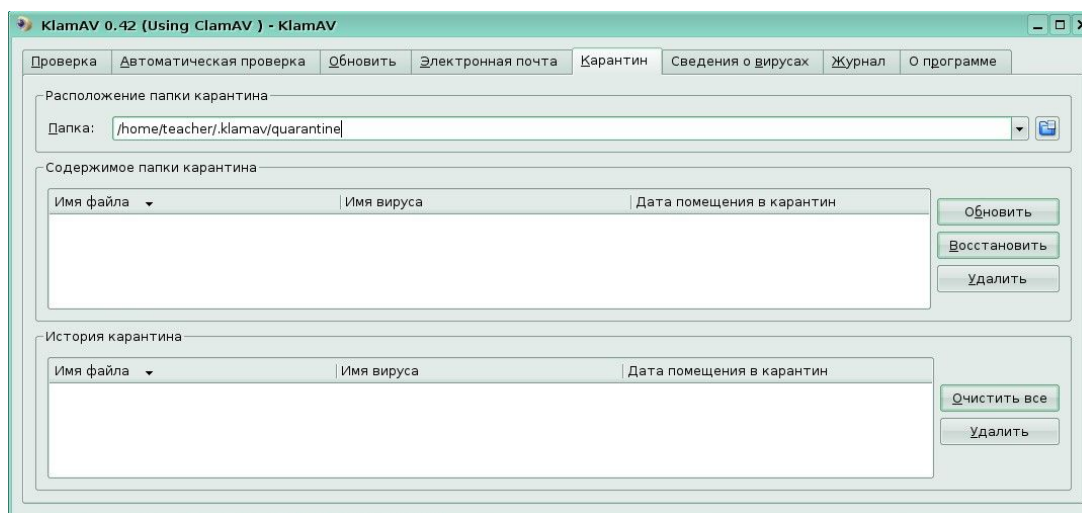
KlamAV 0.42 (Using ClamAV ) - KlamAV

Проверка | Автоматическая проверка | Обновить | Электронная почта | Карантин | Сведения о вирусах | Журнал | О программе

Расположение папки карантина

Папка: /home/teacher/.klamav/quarantine

Содержимое папки карантина

| Имя файла | Имя вируса | Дата помещения в карантин |
|---|---|---|

Обновить

Восстановить

Удалить

История карантина

| Имя файла | Имя вируса | Дата помещения в карантин |
|---|---|---|

Очистить все

Удалить